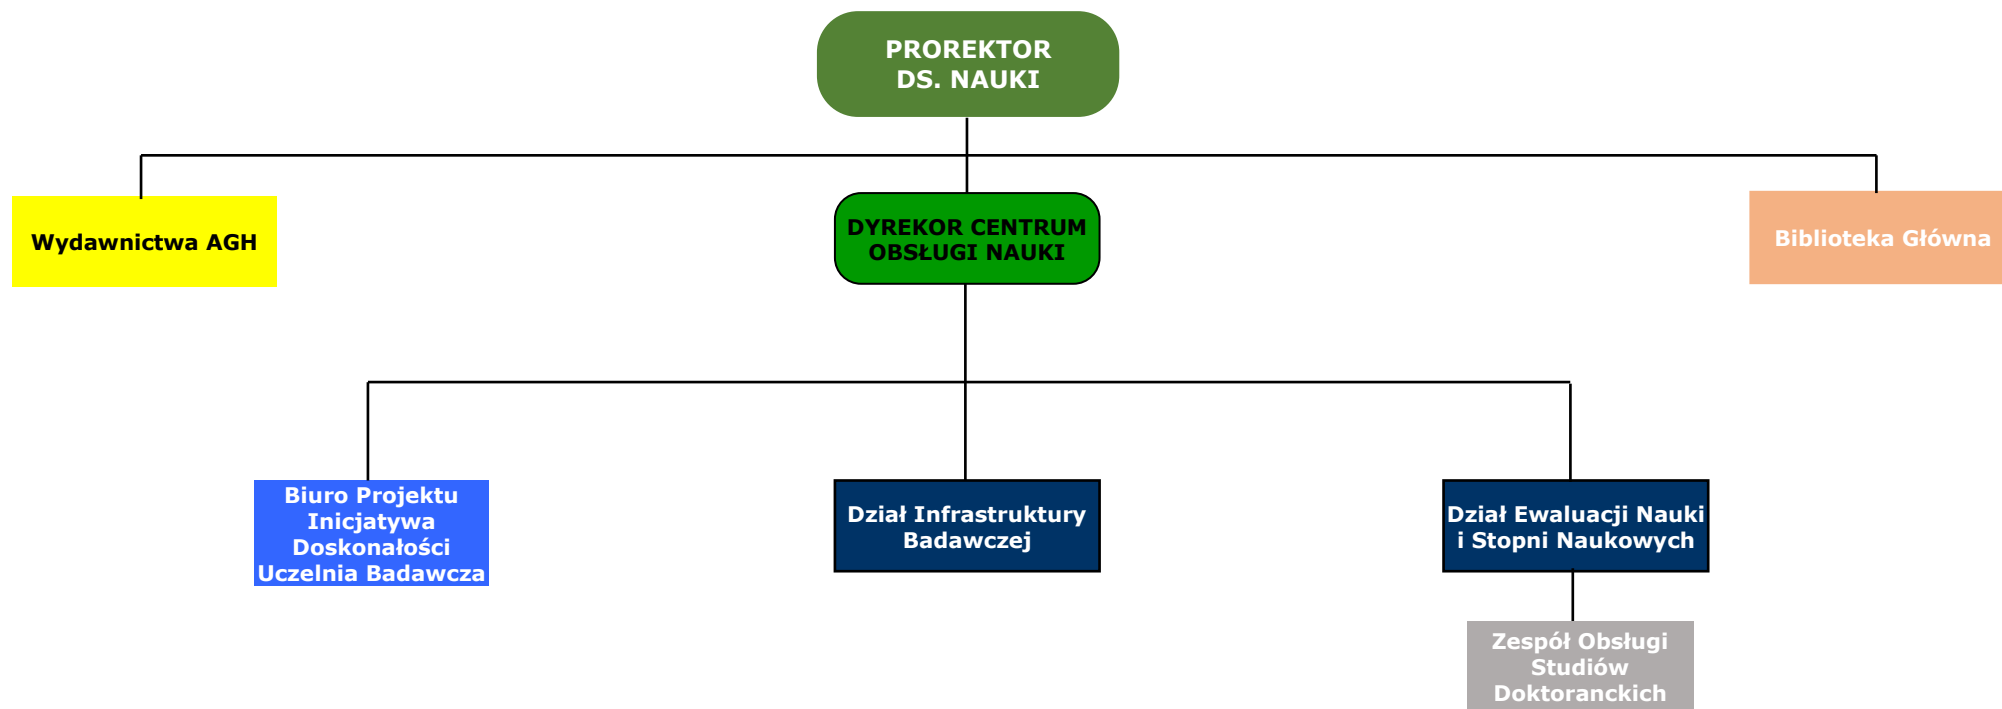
PROREKTOR DS. NAUKI

Wydawnictwa AGH

DYREKOR CENTRUM OBSŁUGI NAUKI

Biblioteka Główna

Biuro Projektu Inicjatywa Doskonałości Uczelnia Badawcza

Dział Infrastruktury Badawczej

Dział Ewaluacji Nauki i Stopni Naukowych

Zespół Obsługi Studiów Doktoranckich